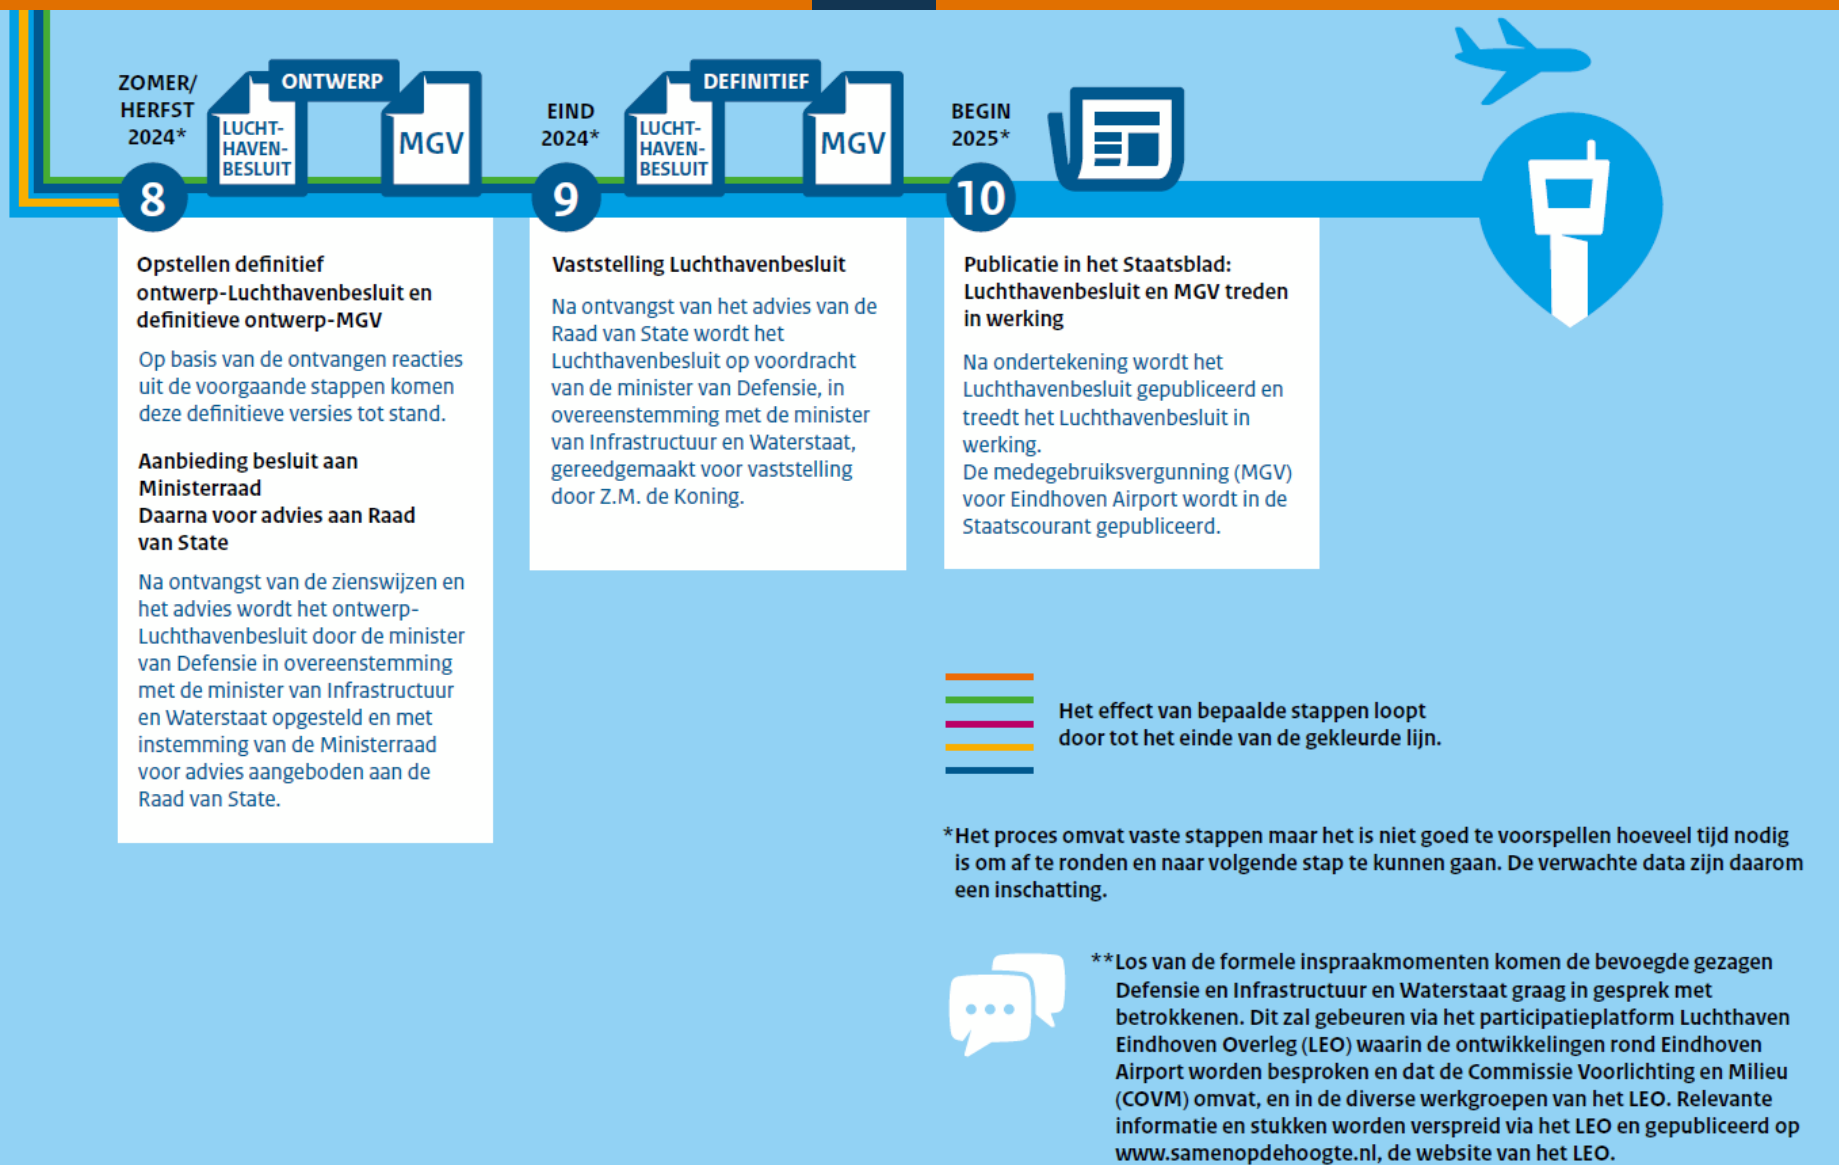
ZOMER/ HERFST 2024*

ONTWERP

LUCHT-HAVEN-BESLUIT

MGV

8

Opstellen definitief ontwerp-Luchthavenbesluit en definitieve ontwerp-MGV

Op basis van de ontvangen reacties uit de voorgaande stappen komen deze definitieve versies tot stand.

Aanbieding besluit aan Ministerraad
Daarna voor advies aan Raad van State

Na ontvangst van de zienswijzen en het advies wordt het ontwerp-Luchthavenbesluit door de minister van Defensie in overeenstemming met de minister van Infrastructuur en Waterstaat opgesteld en met instemming van de Ministerraad voor advies aangeboden aan de Raad van State.

EIND 2024*

DEFINITIEF

LUCHT-HAVEN-BESLUIT

MGV

9

Vaststelling Luchthavenbesluit

Na ontvangst van het advies van de Raad van State wordt het Luchthavenbesluit op voordracht van de minister van Defensie, in overeenstemming met de minister van Infrastructuur en Waterstaat, gereedgemaakt voor vaststelling door Z.M. de Koning.

BEGIN 2025*

10

Publicatie in het Staatsblad: Luchthavenbesluit en MGV treden in werking

Na ondertekening wordt het Luchthavenbesluit gepubliceerd en treedt het Luchthavenbesluit in werking.
De medegebruiksvergunning (MGV) voor Eindhoven Airport wordt in de Staatscourant gepubliceerd.

Het effect van bepaalde stappen loopt door tot het einde van de gekleurde lijn.

*Het proces omvat vaste stappen maar het is niet goed te voorspellen hoeveel tijd nodig is om af te ronden en naar volgende stap te kunnen gaan. De verwachte data zijn daarom een inschatting.

**Los van de formele inspraakmomenten komen de bevoegde gezagen Defensie en Infrastructuur en Waterstaat graag in gesprek met betrokkenen. Dit zal gebeuren via het participatieplatform Luchthaven Eindhoven Overleg (LEO) waarin de ontwikkelingen rond Eindhoven Airport worden besproken en dat de Commissie Voorlichting en Milieu (COVM) omvat, en in de diverse werkgroepen van het LEO. Relevante informatie en stukken worden verspreid via het LEO en gepubliceerd op www.samenopdehoogte.nl, de website van het LEO.